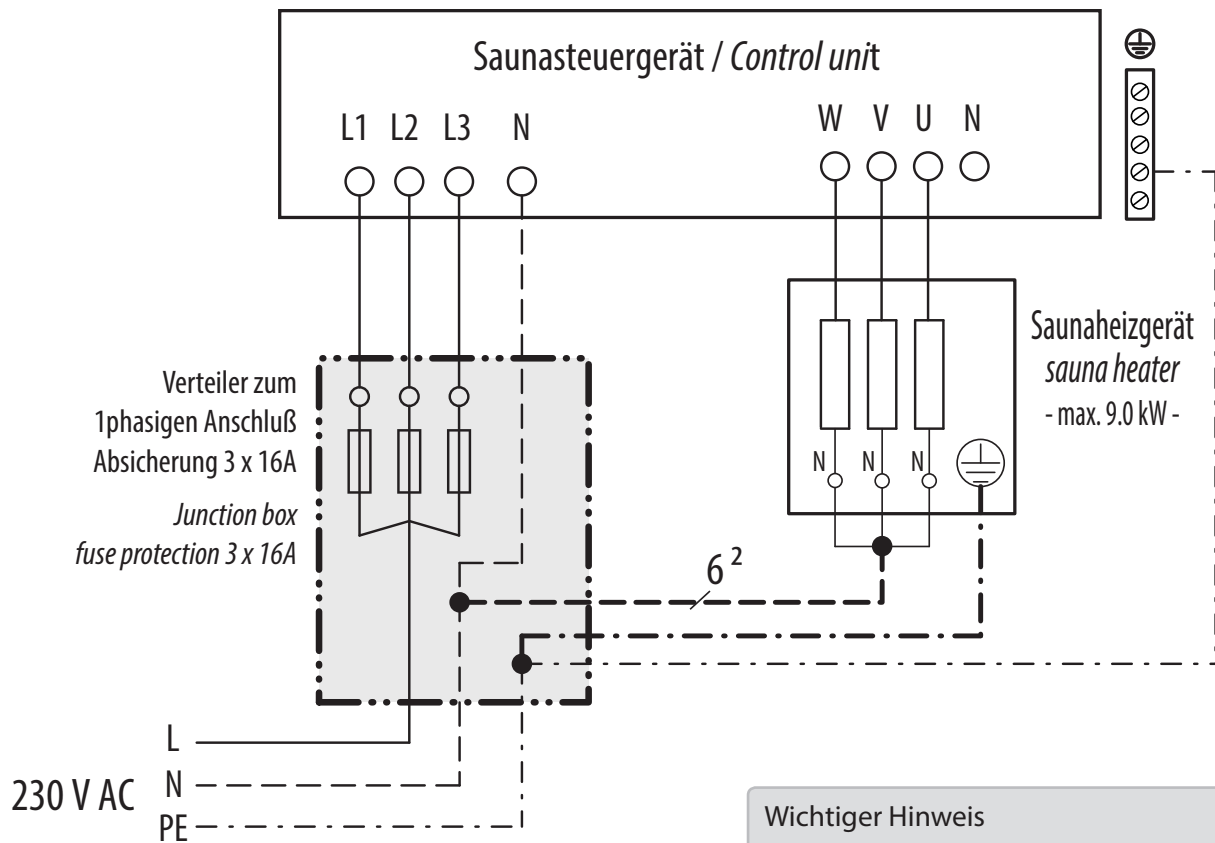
Saunasteuergerät / *Control unit*

L1 L2 L3 N

W V U N

Verteiler zum 1phasigen Anschluß Absicherung 3 x 16A

*Junction box fuse protection 3 x 16A*

Saunaheizgerät *sauna heater* - max. 9.0 kW -

N N N

$6^2$

L

230 V AC N

PE

Wichtiger Hinweis